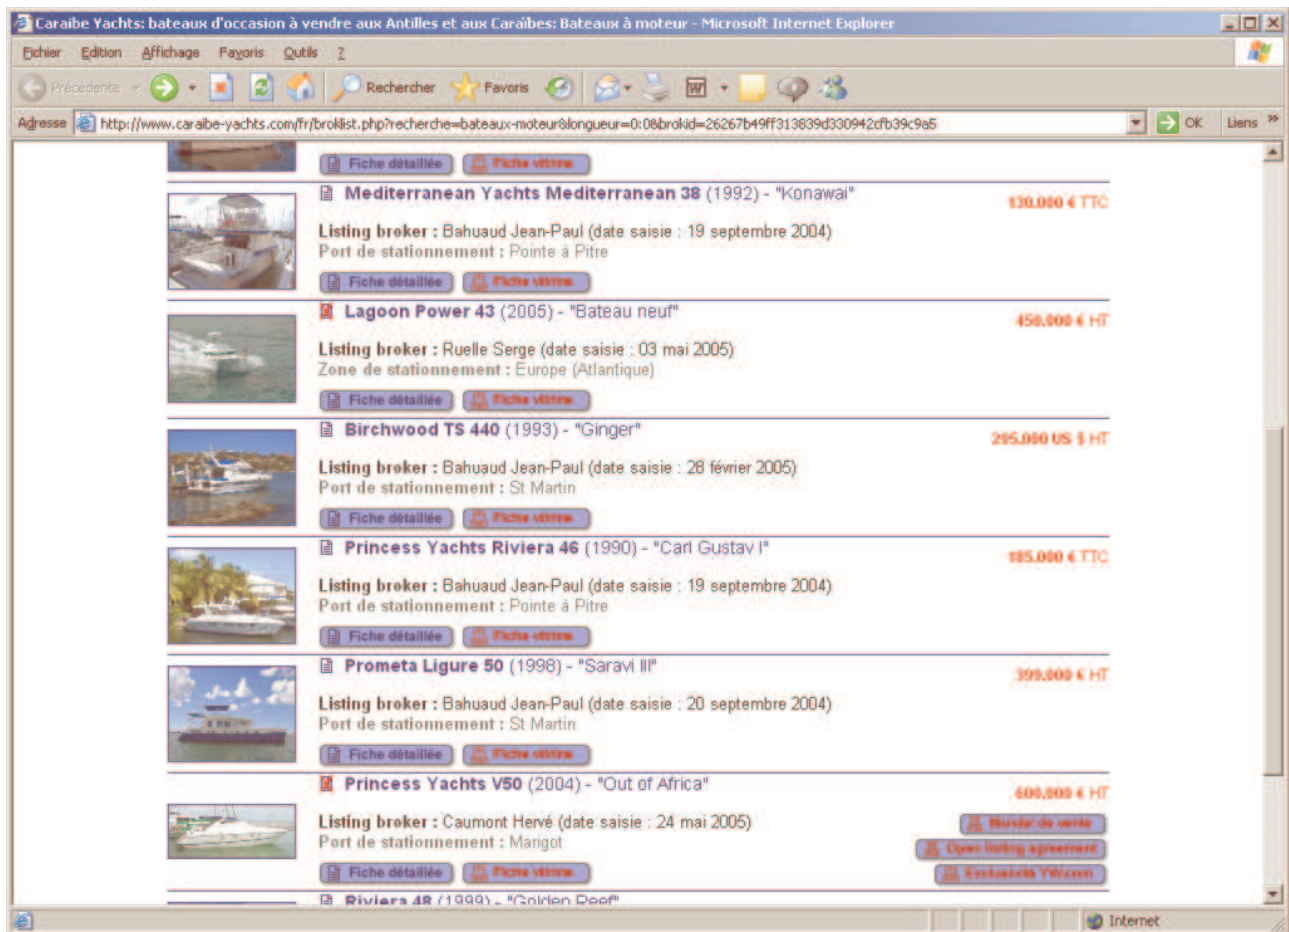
Caraibe Yachts: bateaux d'occasion à vendre aux Antilles et aux Caraïbes: Bateaux à moteur - Microsoft Internet Explorer

Fichier Edition Affichage Favoris Outils ?

Précédente Rechercher Favoris

Adresse http://www.caraibe-yachts.com/fr/broklist.php?recherche=bateaux-moteur&longueur=0:0&brokid=26267b49ff313839d330942cfb39c9a5 OK Liens

Fiche détaillée Fiche vitrine

Mediterranean Yachts Mediterranean 38 (1992) - "Konawai" 130.000 € TTC
Listing broker : Bahuaud Jean-Paul (date saisie : 19 septembre 2004)
Port de stationnement : Pointe à Pitre
Fiche détaillée Fiche vitrine

Lagoon Power 43 (2005) - "Bateau neuf" 450.000 € HT
Listing broker : Ruelle Serge (date saisie : 03 mai 2005)
Zone de stationnement : Europe (Atlantique)
Fiche détaillée Fiche vitrine

Birchwood TS 440 (1993) - "Ginger" 295.000 US $ HT
Listing broker : Bahuaud Jean-Paul (date saisie : 28 février 2005)
Port de stationnement : St Martin
Fiche détaillée Fiche vitrine

Princess Yachts Riviera 46 (1990) - "Carl Gustav I" 185.000 € TTC
Listing broker : Bahuaud Jean-Paul (date saisie : 19 septembre 2004)
Port de stationnement : Pointe à Pitre
Fiche détaillée Fiche vitrine

Prometa Ligure 50 (1998) - "Saravi III" 399.000 € HT
Listing broker : Bahuaud Jean-Paul (date saisie : 20 septembre 2004)
Port de stationnement : St Martin
Fiche détaillée Fiche vitrine

Princess Yachts V50 (2004) - "Out of Africa" 600.000 € HT
Listing broker : Caumont Hervé (date saisie : 24 mai 2005)
Port de stationnement : Marigot
Fiche détaillée Fiche vitrine
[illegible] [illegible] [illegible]

Riviera 48 (1999) - "Golden Reef"

Internet